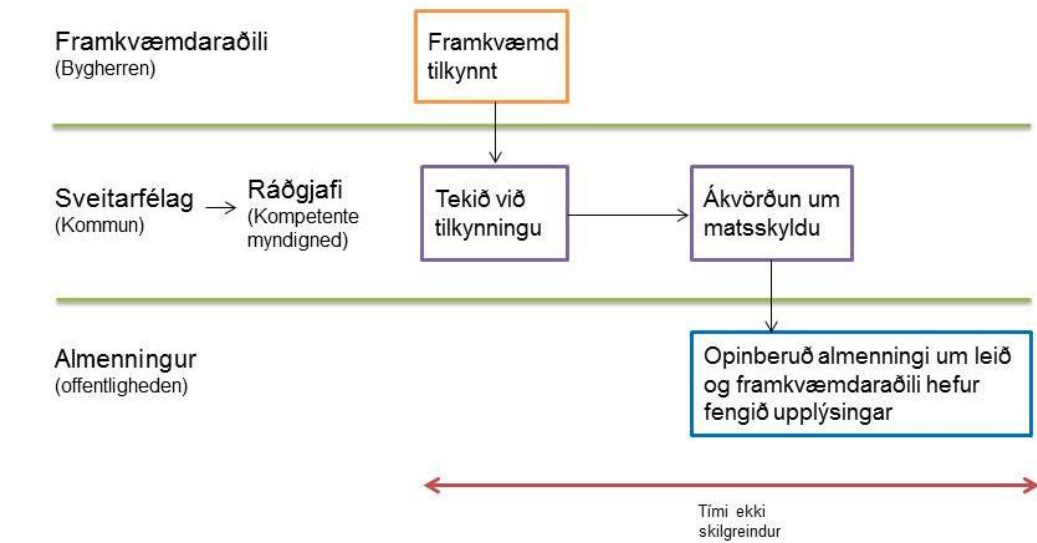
Framkvæmdaraðili
(Bygherren)

Framkvæmd tilkynnt

Sveitarfélag
(Kommun)

Ráðgjafi
(Kompetente myndigned)

Tekið við tilkynningu

Ákvörðun um matsskyldu

Almenningur
(offentligheden)

Opinberuð almenningi um leið og framkvæmdaraðili hefur fengið upplýsingar

Tími ekki skilgreindur